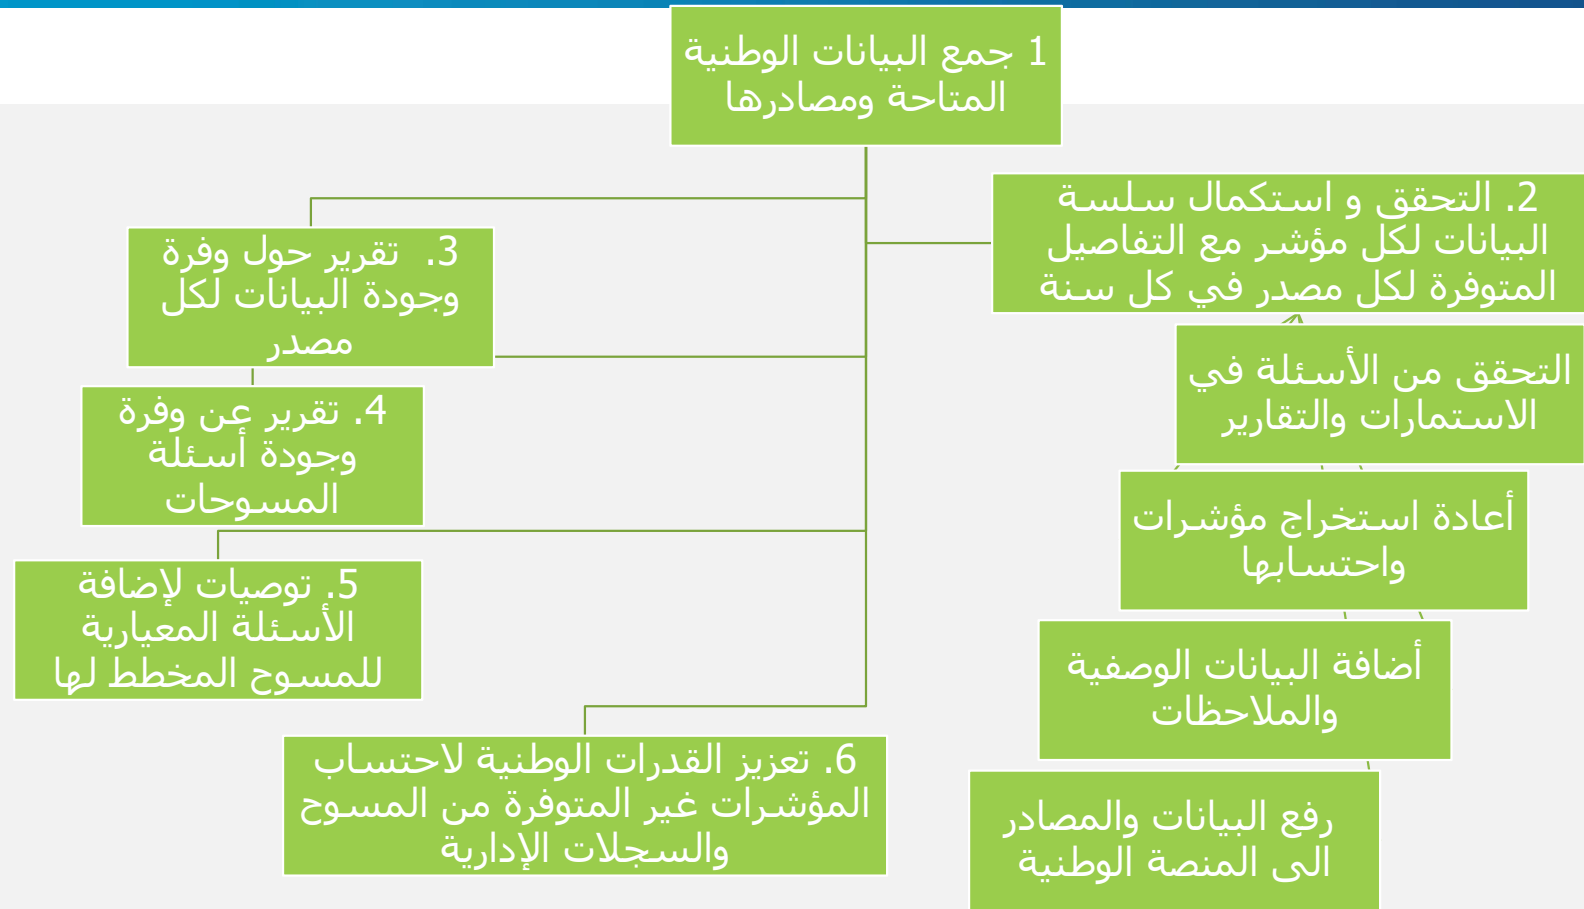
1 جمع البيانات الوطنية المتاحة ومصادرها

2. التحقق و استكمال سلسة البيانات لكل مؤشر مع التفاصيل المتوفرة لكل مصدر في كل سنة

التحقق من الأسئلة في الاستمارات والتقارير

أعادة استخراج مؤشرات واحتسابها

أضافة البيانات الوصفية والملاحظات

رفع البيانات والمصادر الى المنصة الوطنية

3. تقرير حول وفرة وجودة البيانات لكل مصدر

4. تقرير عن وفرة وجودة أسئلة المسوحات

5. توصيات لإضافة الأسئلة المعيارية للمسوح المخطط لها

6. تعزيز القدرات الوطنية لاحتساب المؤشرات غير المتوفرة من المسوح والسجلات الإدارية